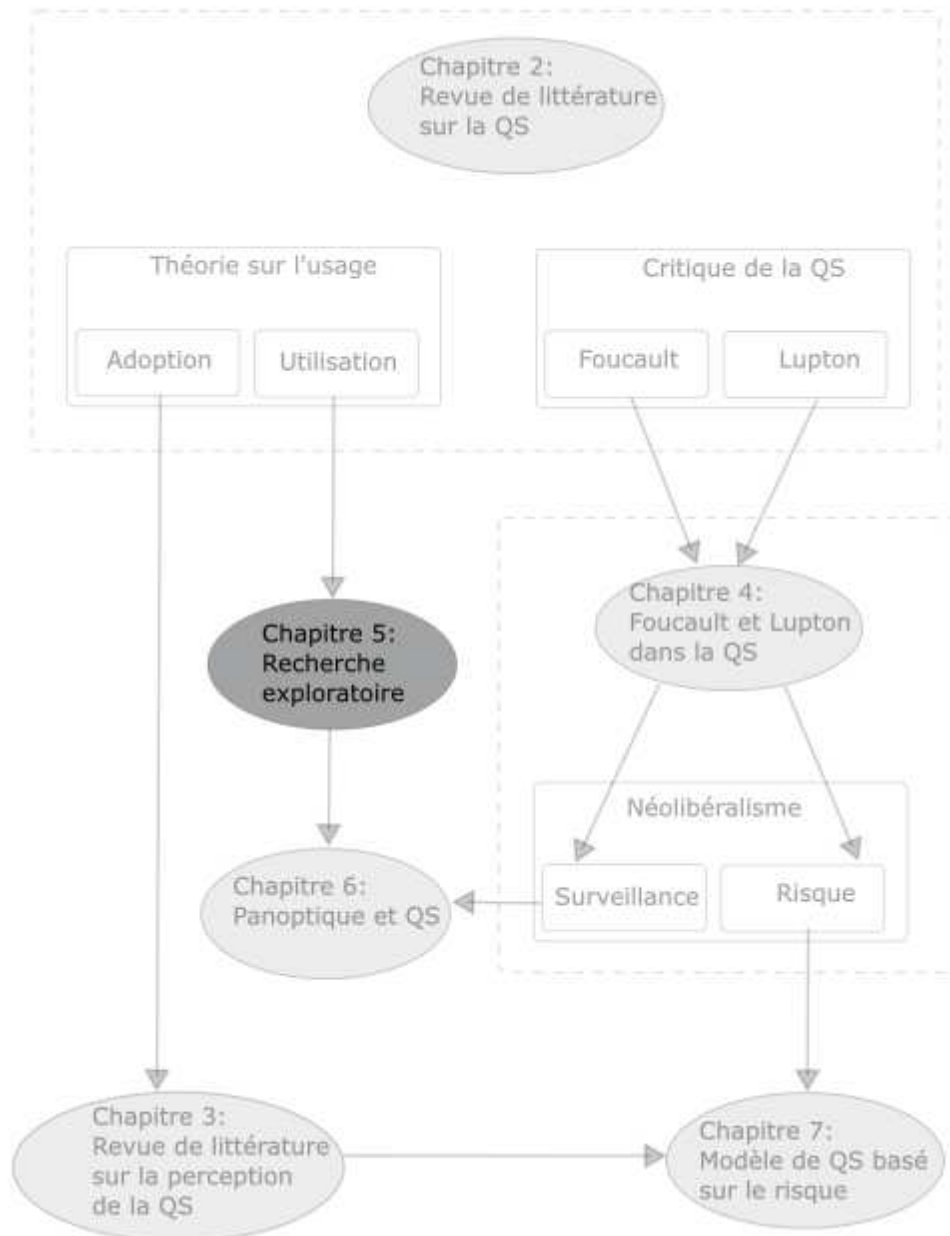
Chapitre 2:
Revue de littérature sur la QS

Théorie sur l'usage

Adoption

Utilisation

Critique de la QS

Foucault

Lupton

Chapitre 4:
Foucault et Lupton dans la QS

Chapitre 5:
Recherche exploratoire

Néolibéralisme

Surveillance

Risque

Chapitre 6:
Panoptique et QS

Chapitre 3:
Revue de littérature sur la perception de la QS

Chapitre 7:
Modèle de QS basé sur le risque